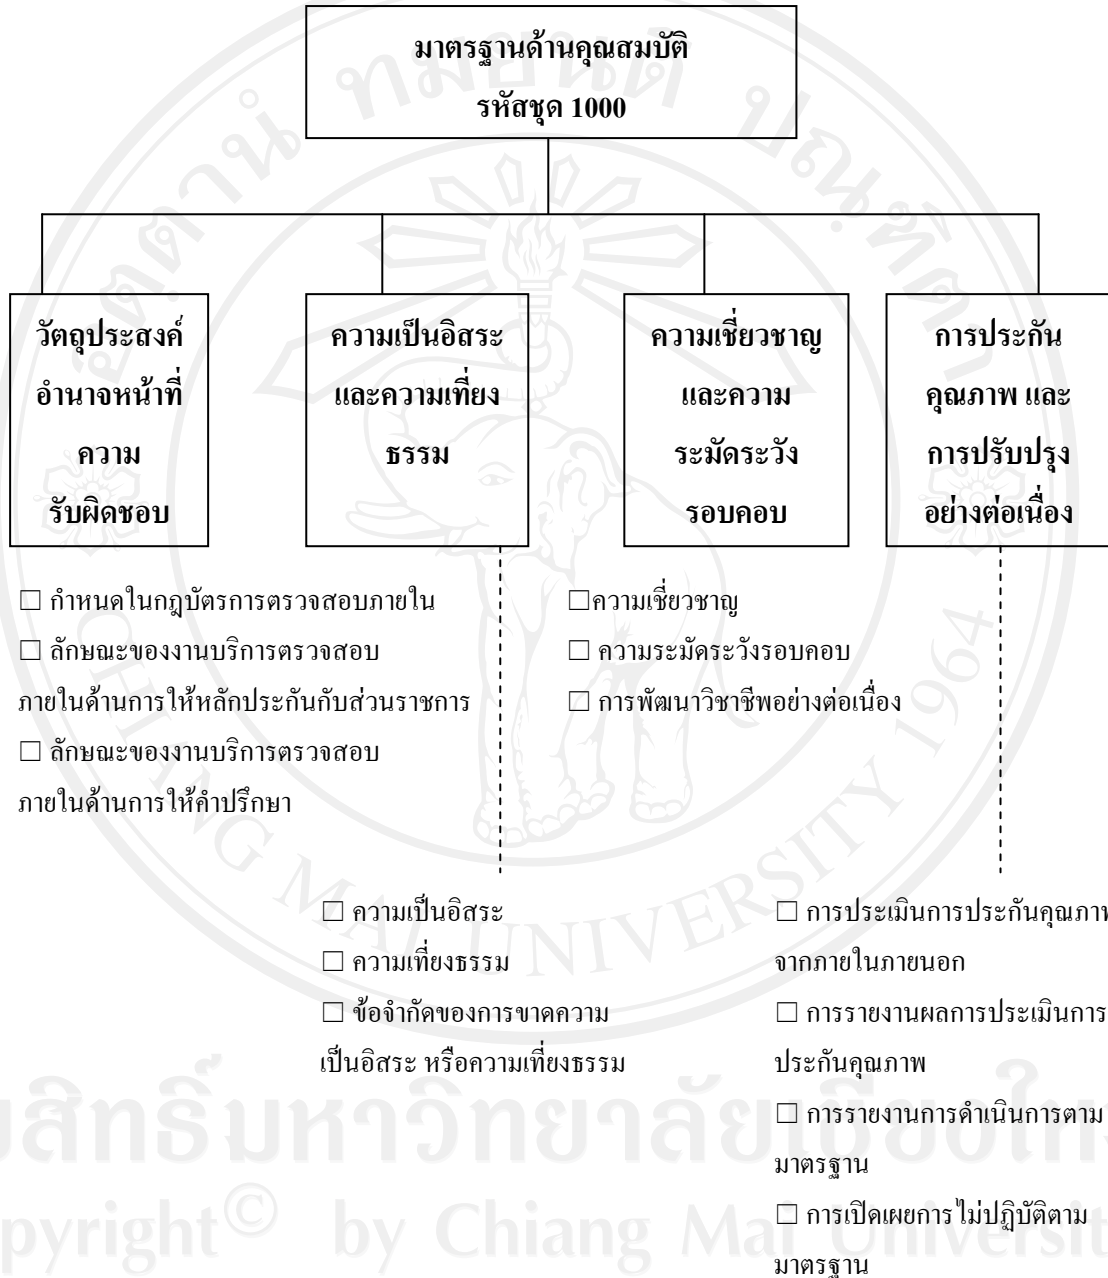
มาตรฐานด้านคุณสมบัติ
รหัสชุด 1000

วัตถุประสงค์ อำนาจหน้าที่ ความรับผิดชอบ

ความเป็นอิสระ และความเที่ยงธรรม

ความเชี่ยวชาญ และความระมัดระวังรอบคอบ

การประกันคุณภาพ และการปรับปรุงอย่างต่อเนื่อง

□ กำหนดในกฎบัตรการตรวจสอบภายใน
□ ลักษณะของงานบริการตรวจสอบภายในด้านการให้หลักประกันกับส่วนราชการ
□ ลักษณะของงานบริการตรวจสอบภายในด้านการให้คำปรึกษา

□ความเชี่ยวชาญ
□ ความระมัดระวังรอบคอบ
□ การพัฒนาวิชาชีพอย่างต่อเนื่อง

□ ความเป็นอิสระ
□ ความเที่ยงธรรม
□ ข้อจำกัดของการขาดความเป็นอิสระ หรือความเที่ยงธรรม

□ การประเมินการประกันคุณภาพ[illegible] จากภายในภายนอก
□ การรายงานผลการประเมินการประกันคุณภาพ
□ การรายงานการดำเนินการตามมาตรฐาน
□ การเปิดเผยการไม่ปฏิบัติตามมาตรฐาน

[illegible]ลิขสิทธิ์มหาวิทยาลัยเชียงใหม่
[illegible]pyright© by Chiang Mai Universit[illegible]
CHIANG MAI UNIVERSITY 1964